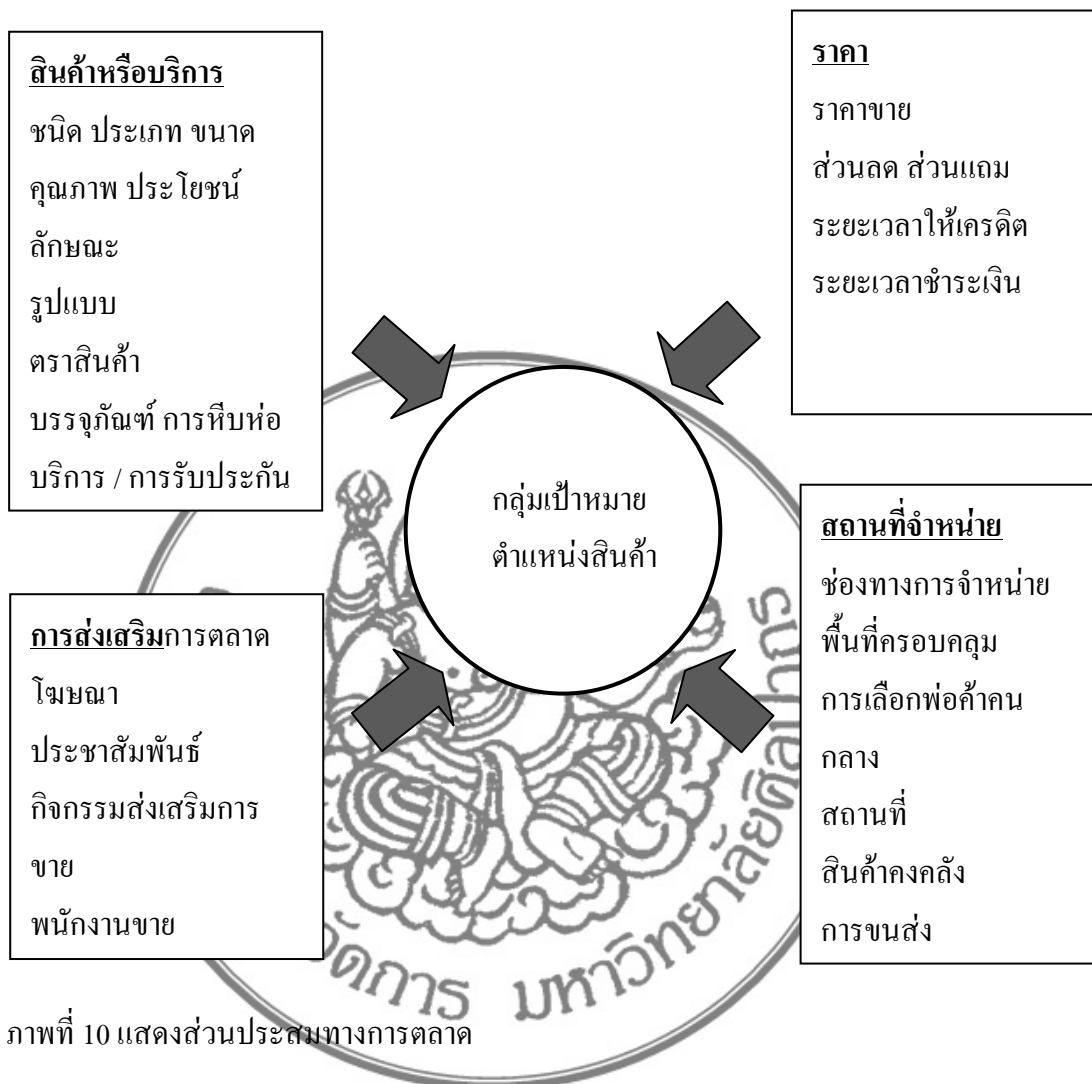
สินค้าหรือบริการ
ชนิด ประเภท ขนาด
คุณภาพ ประโยชน์
ลักษณะ
รูปแบบ
ตราสินค้า
บรรจุภัณฑ์ การหีบห่อ
บริการ / การรับประกัน

ราคา
ราคาขาย
ส่วนลด ส่วนแถม
ระยะเวลาให้เครดิต
ระยะเวลาชำระเงิน

กลุ่มเป้าหมาย
ตำแหน่งสินค้า

การส่งเสริมการตลาด
โฆษณา
ประชาสัมพันธ์
กิจกรรมส่งเสริมการขาย
พนักงานขาย

สถานที่จำหน่าย
ช่องทางการจำหน่าย
พื้นที่ครอบคลุม
การเลือกพ่อค้าคนกลาง
สถานที่
สินค้าคงคลัง
การขนส่ง

ดการ มหาวิทยาลัยศิลปากร

ภาพที่ 10 แสดงส่วนประสมทางการตลาด